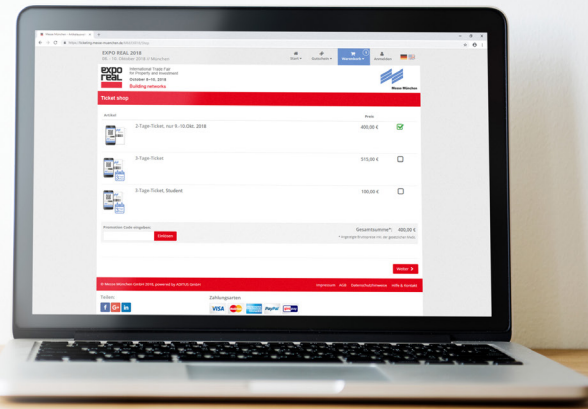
EXPO REAL 2018
08. - 10. Oktober 2018 // München

Start
Sortiment
Warenkorb
Anmelden

EXPO REAL
International Trade Fair for Property and Investment
October 8–10, 2018
Building networks

Messe München

Ticket shop

Artikel
Preis

2-Tage-Ticket, nur 9.-10.Okt. 2018
400,00 €

3-Tage-Ticket
510,00 €

3-Tage-Ticket, Student
100,00 €

Promotion Code eingeben
Einlösen

Gesamtsumme*: 400,00 €

Weiter

Impressum AGB Datenschutzhinweise Hilfe & Kontakt

Teilen:
Zahlungsarten:
VISA PayPal